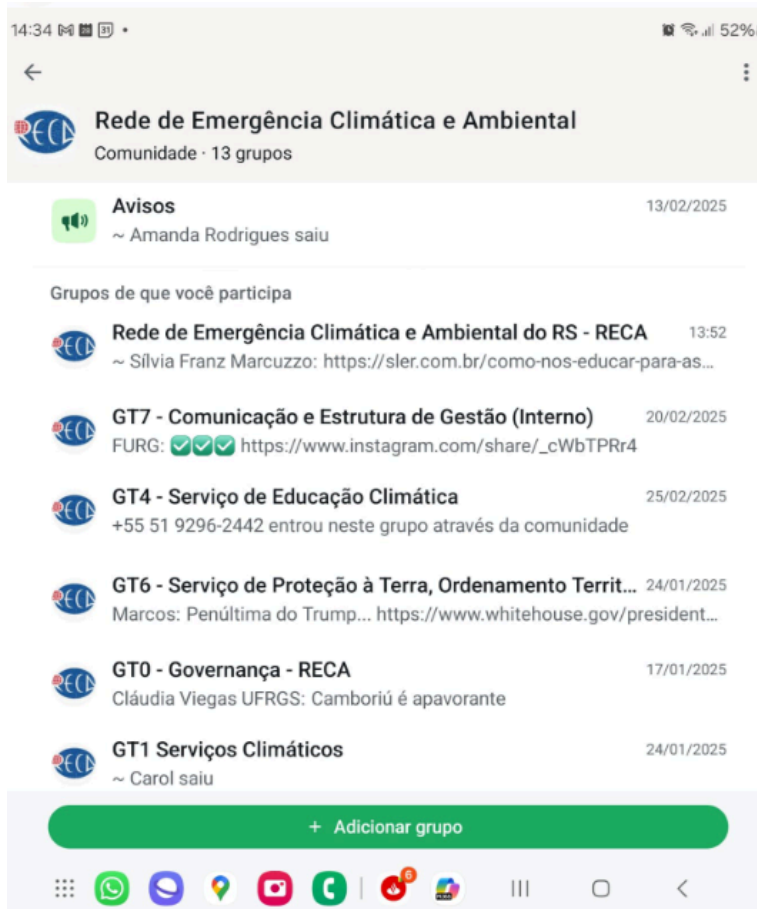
14:34 • 52%

Rede de Emergência Climática e Ambiental
Comunidade · 13 grupos

Avisos 13/02/2025
~ Amanda Rodrigues saiu

Grupos de que você participa

Rede de Emergência Climática e Ambiental do RS - RECA 13:52
~ Sílvia Franz Marcuzzo: https://sler.com.br/como-nos-educar-para-as...

GT7 - Comunicação e Estrutura de Gestão (Interno) 20/02/2025
FURG: ✅✅✅ https://www.instagram.com/share/_cWbTPRr4

GT4 - Serviço de Educação Climática 25/02/2025
+55 51 9296-2442 entrou neste grupo através da comunidade

GT6 - Serviço de Proteção à Terra, Ordenamento Territ... 24/01/2025
Marcos: Penúltima do Trump... https://www.whitehouse.gov/president...

GT0 - Governança - RECA 17/01/2025
Cláudia Viegas UFRGS: Camboriú é apavorante

GT1 Serviços Climáticos 24/01/2025
~ Carol saiu

+ Adicionar grupo

6